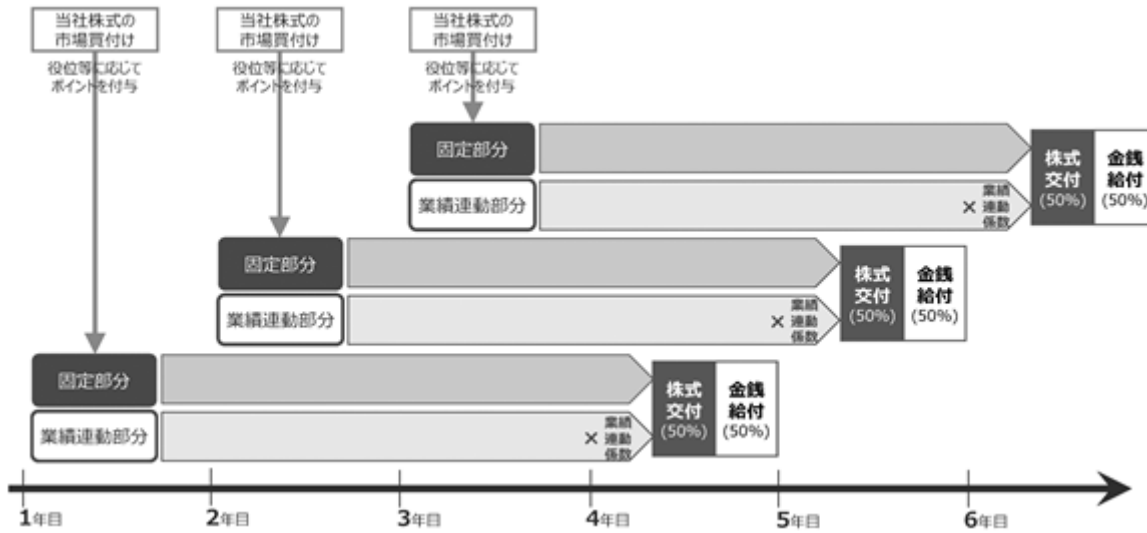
当社株式の市場買付け

役位等に応じてポイントを付与

当社株式の市場買付け

役位等に応じてポイントを付与

当社株式の市場買付け

役位等に応じてポイントを付与

固定部分

業績連動部分

× 業績連動係数

株式交付 (50%)

金銭給付 (50%)

固定部分

業績連動部分

× 業績連動係数

株式交付 (50%)

金銭給付 (50%)

固定部分

業績連動部分

× 業績連動係数

株式交付 (50%)

金銭給付 (50%)

1年目

2年目

3年目

4年目

5年目

6年目